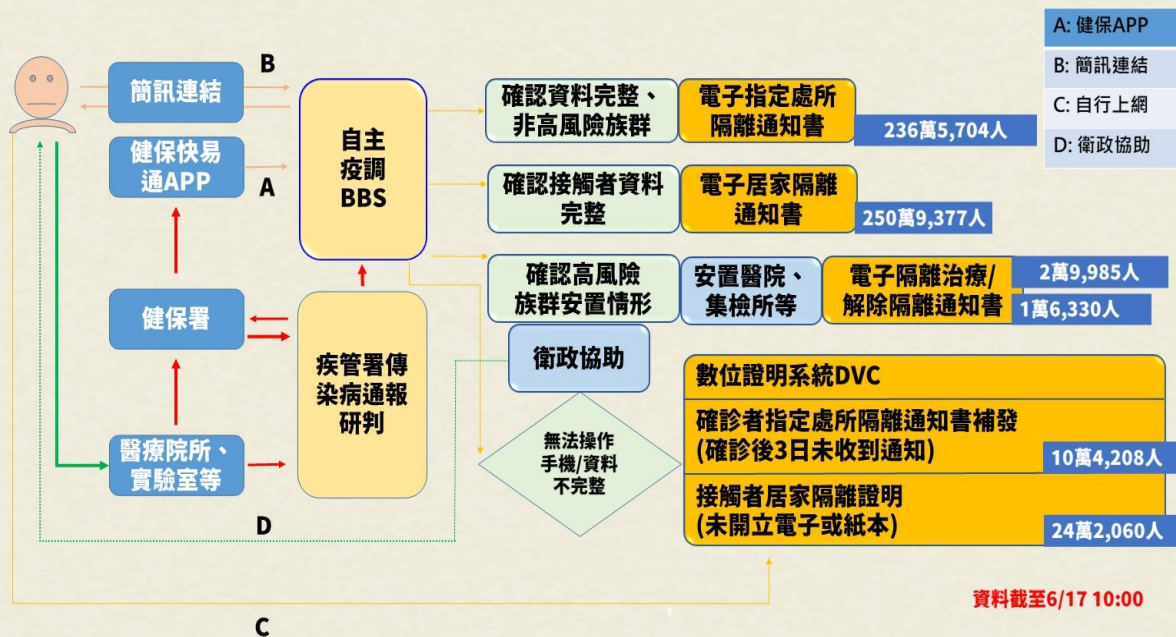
A: 健保APP
B: 簡訊連結
C: 自行上網
D: 衛政協助

簡訊連結
B
健保快易通APP
A
自主疫調BBS
確認資料完整、非高風險族群
電子指定處所隔離通知書
236萬5,704人
確認接觸者資料完整
電子居家隔離通知書
250萬9,377人
確認高風險族群安置情形
安置醫院、集檢所等
電子隔離治療/解除隔離通知書
2萬9,985人
1萬6,330人
健保署
疾管署傳染病通報研判
衛政協助
無法操作手機/資料不完整
數位證明系統DVC
確診者指定處所隔離通知書補發 (確診後3日未收到通知)
10萬4,208人
接觸者居家隔離證明 (未開立電子或紙本)
24萬2,060人
醫療院所、實驗室等
D
C
資料截至6/17 10:00